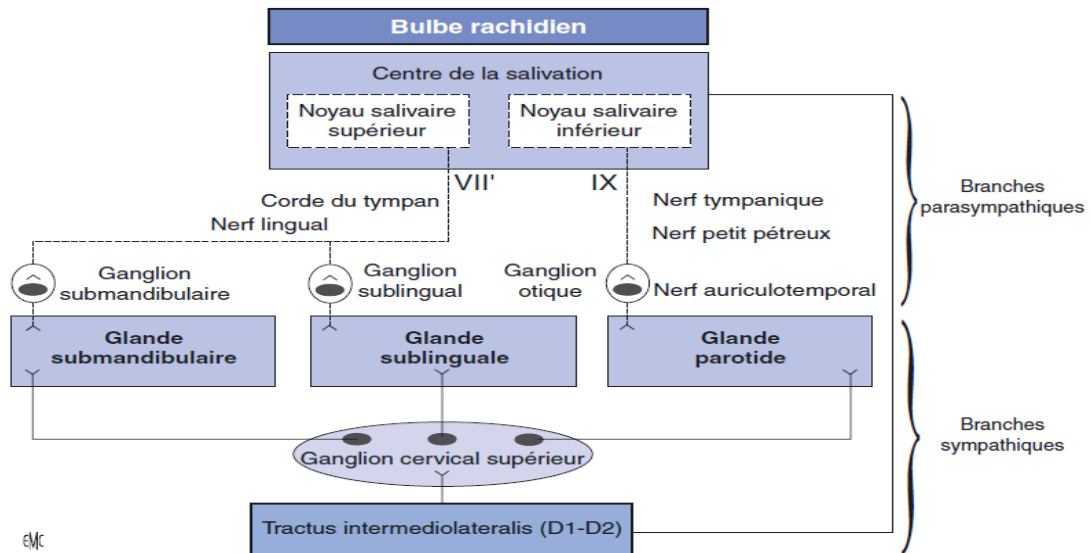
Bulbe rachidien

Centre de la salivation

Noyau salivaire supérieur

Noyau salivaire inférieur

VII'

IX

Corde du tympan

Nerf lingual

Nerf tympanique

Nerf petit pétreux

Ganglion submandibulaire

Ganglion sublingual

Ganglion otique

Nerf auriculotemporal

Glande submandibulaire

Glande sublinguale

Glande parotide

Ganglion cervical supérieur

Tractus intermediolateralis (D1-D2)

Branches parasympathiques

Branches sympathiques

EMC